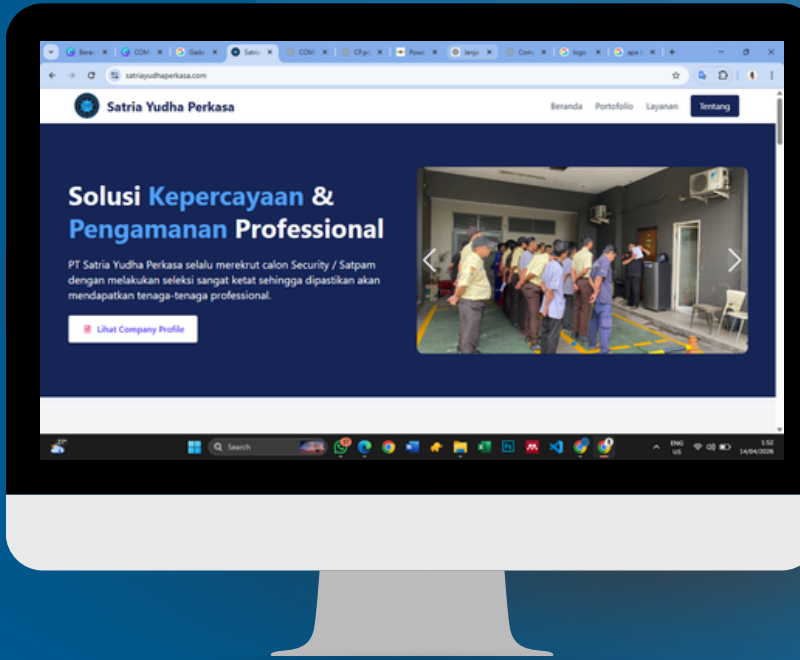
Beran | CDM | Gedu | Satria | CDM | CF.p | Powe | Janji | Com | logo | apa

satriayudhaperkasa.com

Satria Yudha Perkasa

Beranda Portofolio Layanan Tentang

Solusi Kepercayaan & Pengamanan Professional

PT Satria Yudha Perkasa selalu merekrut calon Security / Satpam dengan melakukan seleksi sangat ketat sehingga dipastikan akan mendapatkan tenaga-tenaga professional.

Lihat Company Profile

Search

ENG US

1:52 14/04/2026